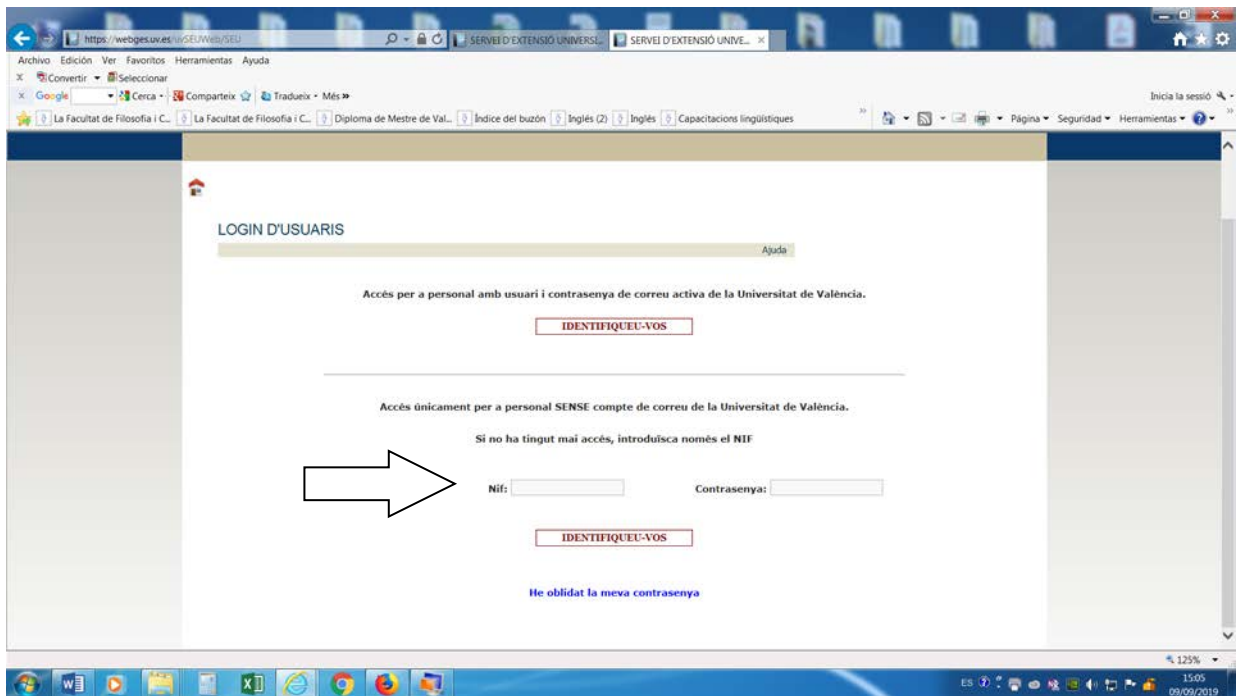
https://webges.uv.es/uvSEUWeb/SEU
SERVEI D'EXTENSIÓ UNIVERSI... SERVEI D'EXTENSIÓ UNIVE...

Archivo Edición Ver Favoritos Herramientas Ayuda
Convertir Seleccionar
Google Cerca Comparteix Tradueix Més »
Inicia la sessió
La Facultat de Filosofia i C... La Facultat de Filosofia i C... Diploma de Mestre de Val... Índice del buzón Inglés (2) Inglés Capacitacions lingüístiques
Página Seguridad Herramientas

LOGIN D'USUARIS

Ajuda

Accés per a personal amb usuari i contrasenya de correu activa de la Universitat de València.

IDENTIFIQUEU-VOS

Accés únicament per a personal SENSE compte de correu de la Universitat de València.

Si no ha tingut mai accés, introduïsca només el NIF

Nif:

Contrasenya:

IDENTIFIQUEU-VOS

He oblidat la meva contrasenya

125%

ES 15:05 09/09/2019